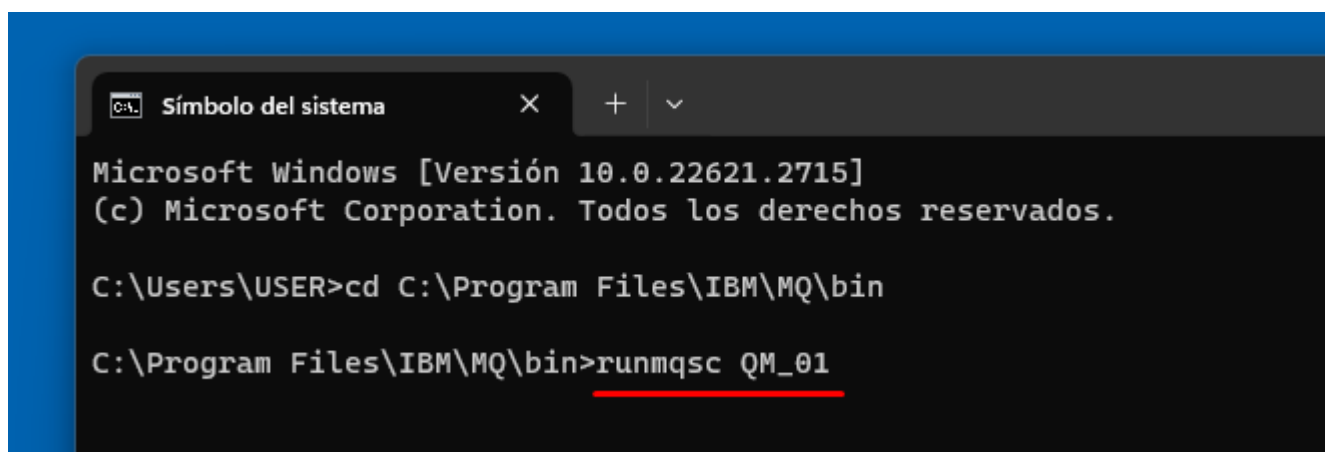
C:\. Símbolo del sistema × + ⌄

Microsoft Windows [Versión 10.0.22621.2715]
(c) Microsoft Corporation. Todos los derechos reservados.

C:\Users\USER>cd C:\Program Files\IBM\MQ\bin

C:\Program Files\IBM\MQ\bin>runmqsc QM_01